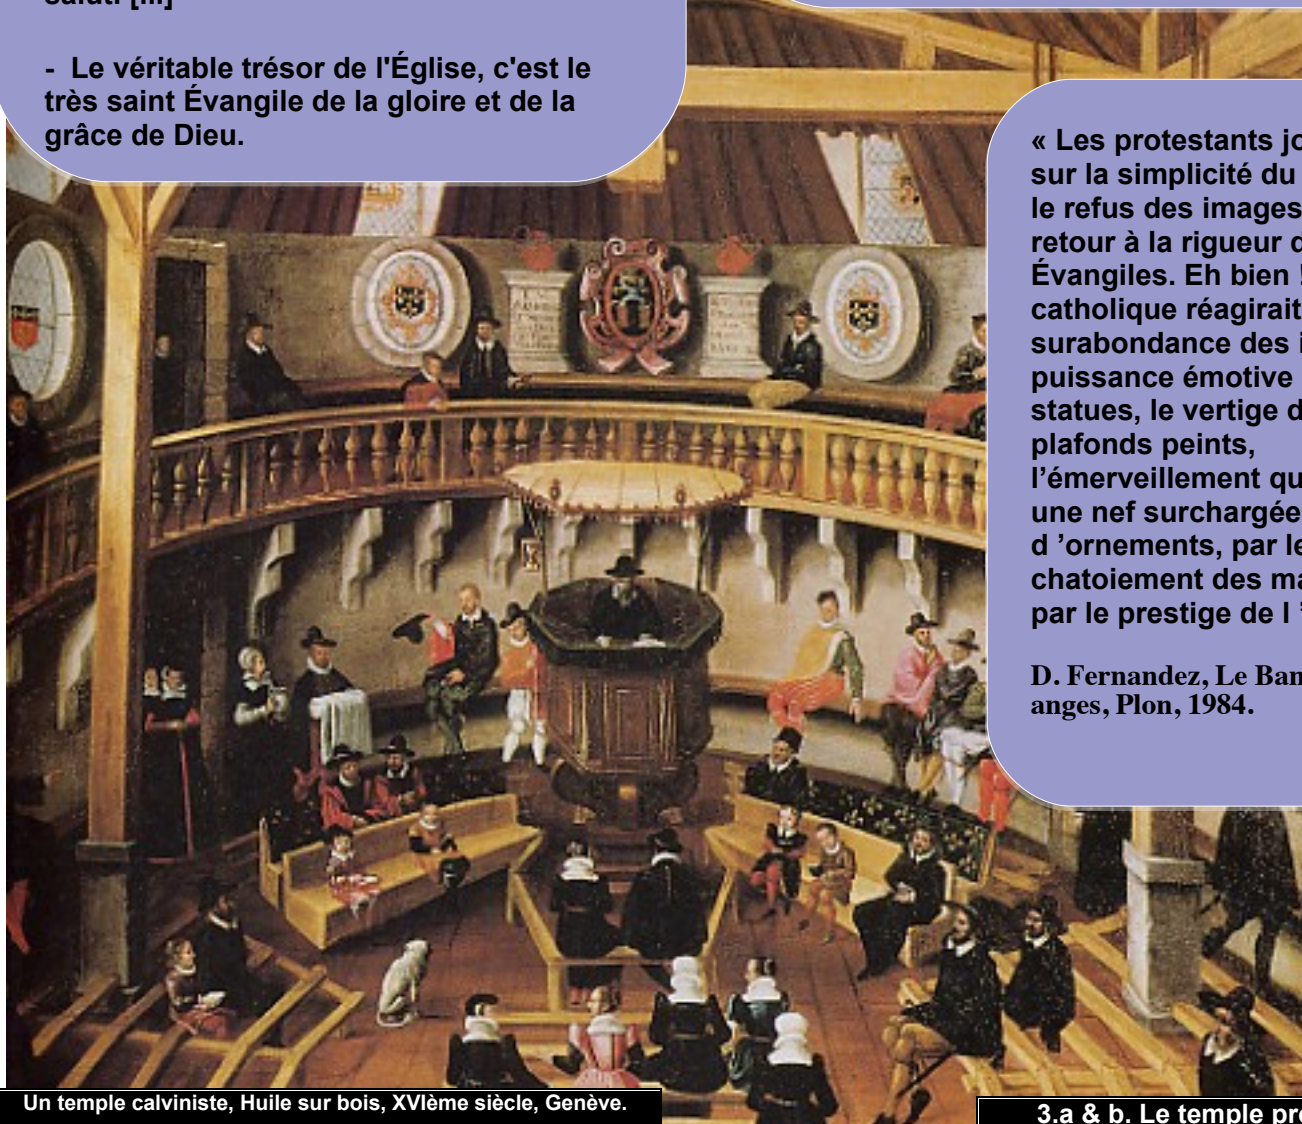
salut. [...]

- Le véritable trésor de l'Église, c'est le très saint Évangile de la gloire et de la grâce de Dieu.

« Les protestants jo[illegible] sur la simplicité du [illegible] le refus des images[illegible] retour à la rigueur d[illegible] Évangiles. Eh bien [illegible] catholique réagirait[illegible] surabondance des i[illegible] puissance émotive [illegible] statues, le vertige d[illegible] plafonds peints, l'émerveillement qu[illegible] une nef surchargée d 'ornements, par le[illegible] chatoiement des ma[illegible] par le prestige de l '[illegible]

D. Fernandez, Le Ban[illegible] anges, Plon, 1984.

Un temple calviniste, Huile sur bois, XVIème siècle, Genève.

3.a & b. Le temple pro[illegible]